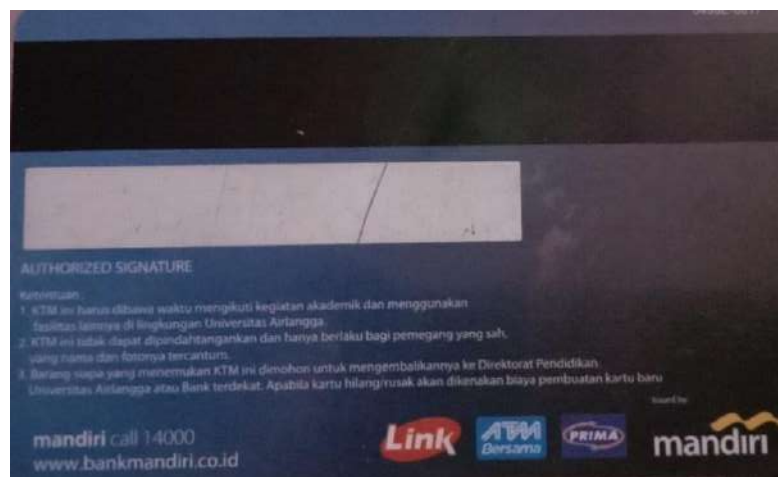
AUTHORIZED SIGNATURE

Ketentuan :
1. KTM ini harus dibawa waktu mengikuti kegiatan akademik dan menggunakan fasilitas lainnya di lingkungan Universitas Airlangga.
2. KTM ini tidak dapat dipindahtangankan dan hanya berlaku bagi pemegang yang sah, yang nama dan fotonya tercantum.
3. Barang siapa yang menemukan KTM ini dimohon untuk mengembalikannya ke Direktorat Pendidikan Universitas Airlangga atau Bank terdekat. Apabila kartu hilang/rusak akan dikenakan biaya pembuatan kartu baru

mandiri call 14000
www.bankmandiri.co.id

Link ATM Bersama PRIMA

Issued by
mandiri